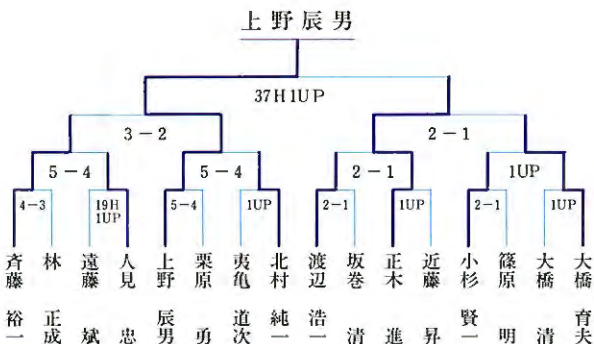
上野辰男

37H 1UP

3－2

2－1

5－4

5－4

2－1

1UP

4－3

19H 1UP

5－4

1UP

2－1

1UP

2－1

1UP

斉藤裕一

林正成

遠藤斌

人見忠

上野辰男

栗原勇

夷亀道次

北村純一

渡辺浩一

坂巻清

正木進

近藤昇

小杉賢一

篠原明

大橋清

大橋育夫